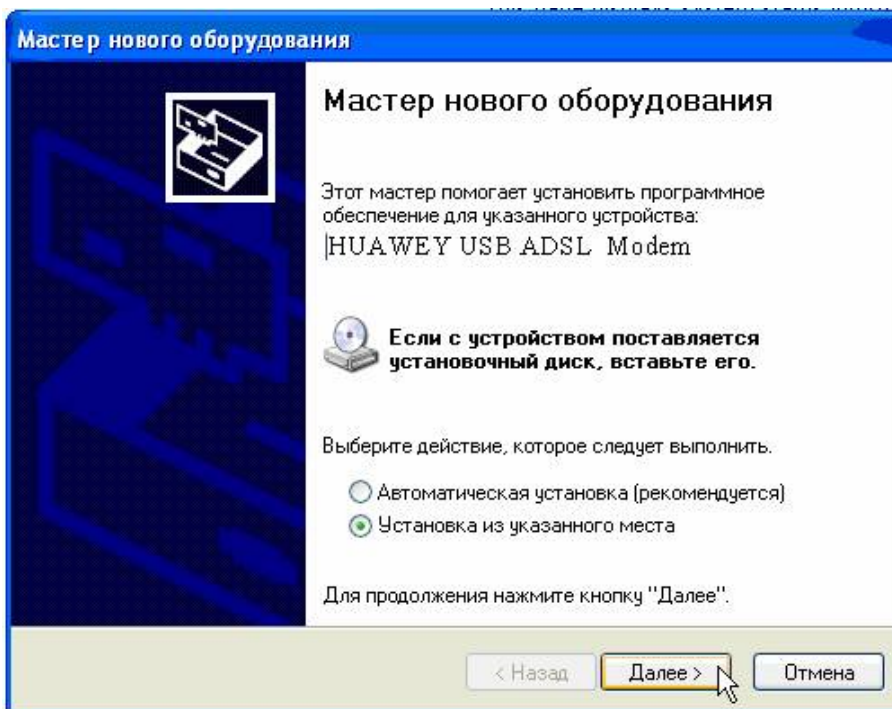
Мастер нового оборудования

Мастер нового оборудования

Этот мастер помогает установить программное обеспечение для указанного устройства:
HUAWEY USB ADSL Modem

Если с устройством поставляется установочный диск, вставьте его.

Выберите действие, которое следует выполнить.

Автоматическая установка (рекомендуется)
Установка из указанного места

Для продолжения нажмите кнопку "Далее".

< Назад
Далее >
Отмена